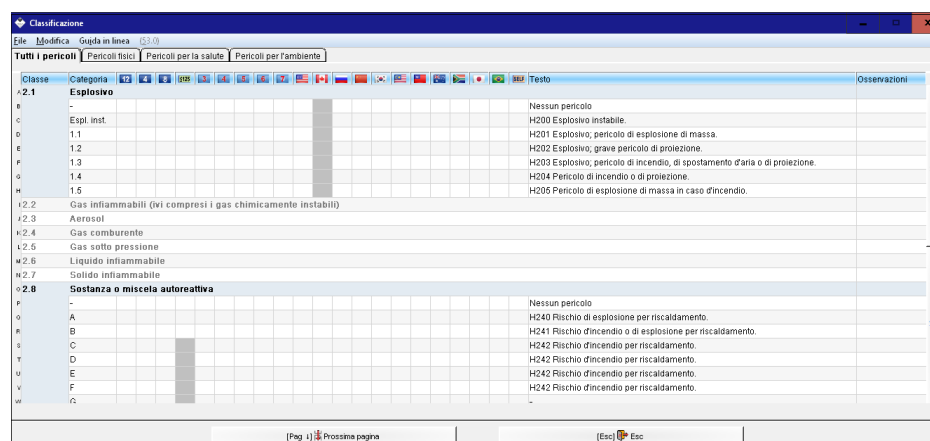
Classificazione

File Modifica Guida in linea (53.0)

Tutti i pericoli | Pericoli fisici | Pericoli per la salute | Pericoli per l'ambiente

| Classe | Categoria | Testo | Osservazioni |
|---|---|---|---|
| 2.1 | Esplosivo | | |
| | - | Nessun pericolo | |
| | Espl. inst. | H200 Esplosivo instabile. | |
| | 1.1 | H201 Esplosivo; pericolo di esplosione di massa. | |
| | 1.2 | H202 Esplosivo; grave pericolo di proiezione. | |
| | 1.3 | H203 Esplosivo; pericolo di incendio, di spostamento d'aria o di proiezione. | |
| | 1.4 | H204 Pericolo di incendio o di proiezione. | |
| | 1.5 | H205 Pericolo di esplosione di massa in caso d'incendio. | |
| 2.2 | Gas infiammabili (ivi compresi i gas chimicamente instabili) | | |
| 2.3 | Aerosol | | |
| 2.4 | Gas comburente | | |
| 2.5 | Gas sotto pressione | | |
| 2.6 | Liquido infiammabile | | |
| 2.7 | Solido infiammabile | | |
| 2.8 | Sostanza o miscela autoreattiva | | |
| | - | Nessun pericolo | |
| | A | H240 Rischio di esplosione per riscaldamento. | |
| | B | H241 Rischio d'incendio o di esplosione per riscaldamento. | |
| | C | H242 Rischio d'incendio per riscaldamento. | |
| | D | H242 Rischio d'incendio per riscaldamento. | |
| | E | H242 Rischio d'incendio per riscaldamento. | |
| | F | H242 Rischio d'incendio per riscaldamento. | |
| | G | - | |

[Pag ↓] Prossima pagina    [Esc] Esc